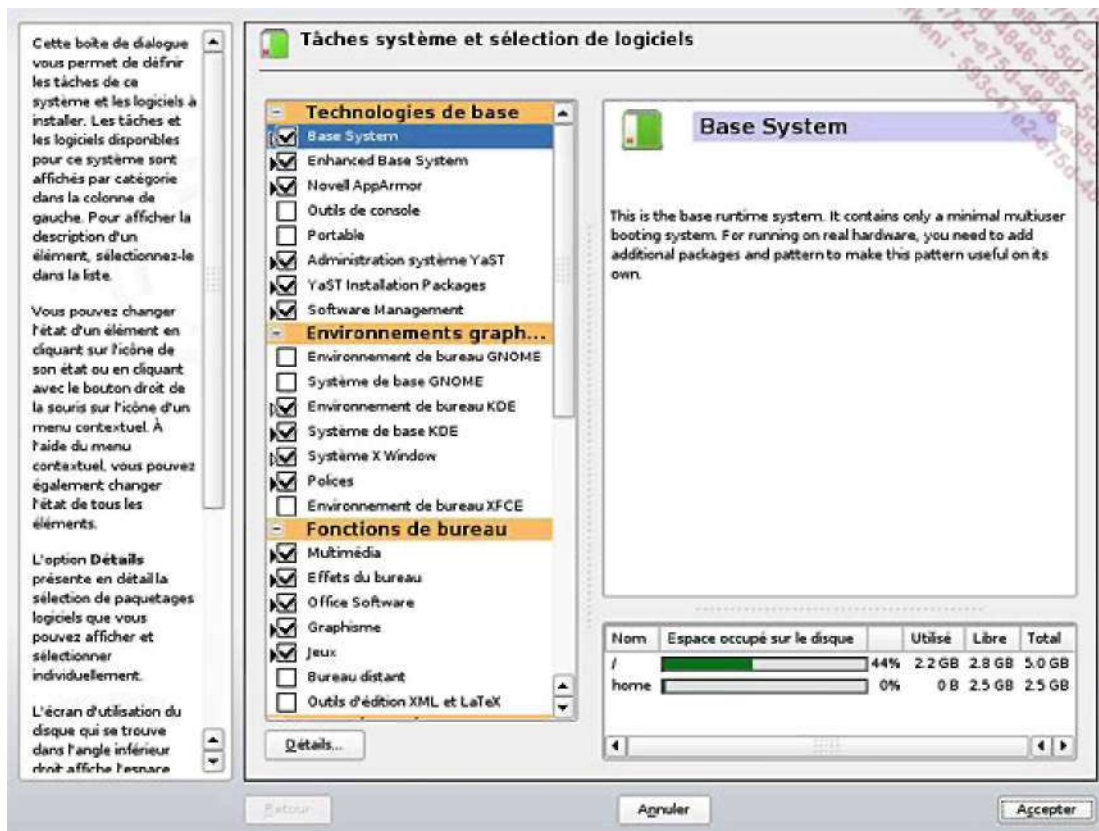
Cette boîte de dialogue vous permet de définir les tâches de ce système et les logiciels à installer. Les tâches et les logiciels disponibles pour ce système sont affichés par catégorie dans la colonne de gauche. Pour afficher la description d'un élément, sélectionnez-le dans la liste.

Vous pouvez changer l'état d'un élément en cliquant sur l'icône de son état ou en cliquant avec le bouton droit de la souris sur l'icône d'un menu contextuel. À l'aide du menu contextuel, vous pouvez également changer l'état de tous les éléments.

L'option Détails présente en détail la sélection de paquetages logiciels que vous pouvez afficher et sélectionner individuellement.

L'écran d'utilisation du disque qui se trouve dans l'angle inférieur droit affiche l'espace

Tâches système et sélection de logiciels

Technologies de base
Base System
Enhanced Base System
Novell AppArmor
Outils de console
Portable
Administration système YaST
YaST Installation Packages
Software Management
Environnements graph...
Environnement de bureau GNOME
Système de base GNOME
Environnement de bureau KDE
Système de base KDE
Système X Window
Polices
Environnement de bureau XFCE
Fonctions de bureau
Multimédia
Effets du bureau
Office Software
Graphisme
Jeux
Bureau distant
Outils d'édition XML et LaTeX

Détails...

Base System

This is the base runtime system. It contains only a minimal multiuser booting system. For running on real hardware, you need to add additional packages and pattern to make this pattern useful on its own.

| Nom | Espace occupé sur le disque | | Utilisé | Libre | Total |
|---|---|---|---|---|---|
| / | | 44% | 2.2 GB | 2.8 GB | 5.0 GB |
| home | | 0% | 0 B | 2.5 GB | 2.5 GB |

Retour
Annuler
Accepter